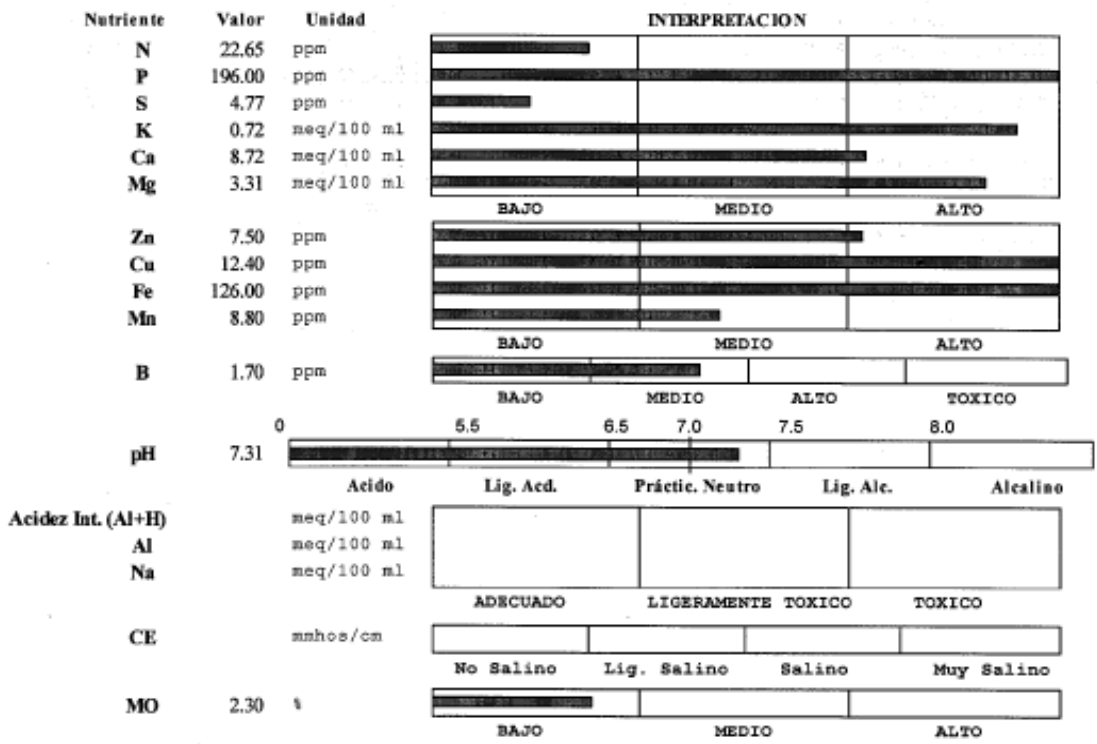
| Nutriente | Valor | Unidad |
|---|---|---|
| N | 22.65 | ppm |
| P | 196.00 | ppm |
| S | 4.77 | ppm |
| K | 0.72 | meq/100 ml |
| Ca | 8.72 | meq/100 ml |
| Mg | 3.31 | meq/100 ml |
| Zn | 7.50 | ppm |
| Cu | 12.40 | ppm |
| Fe | 126.00 | ppm |
| Mn | 8.80 | ppm |
| B | 1.70 | ppm |
| pH | 7.31 | |
| Acidez Int. (Al+H) | | meq/100 ml |
| Al | | meq/100 ml |
| Na | | meq/100 ml |
| CE | | mmhos/cm |
| MO | 2.30 | % |

INTERPRETACION

BAJO MEDIO ALTO

BAJO MEDIO ALTO

BAJO MEDIO ALTO TOXICO

0 5.5 6.5 7.0 7.5 8.0

Acido Lig. Acd. Práctic. Neutro Lig. Alc. Alcalino

ADECUADO LIGERAMENTE TOXICO TOXICO

No Salino Lig. Salino Salino Muy Salino

BAJO MEDIO ALTO